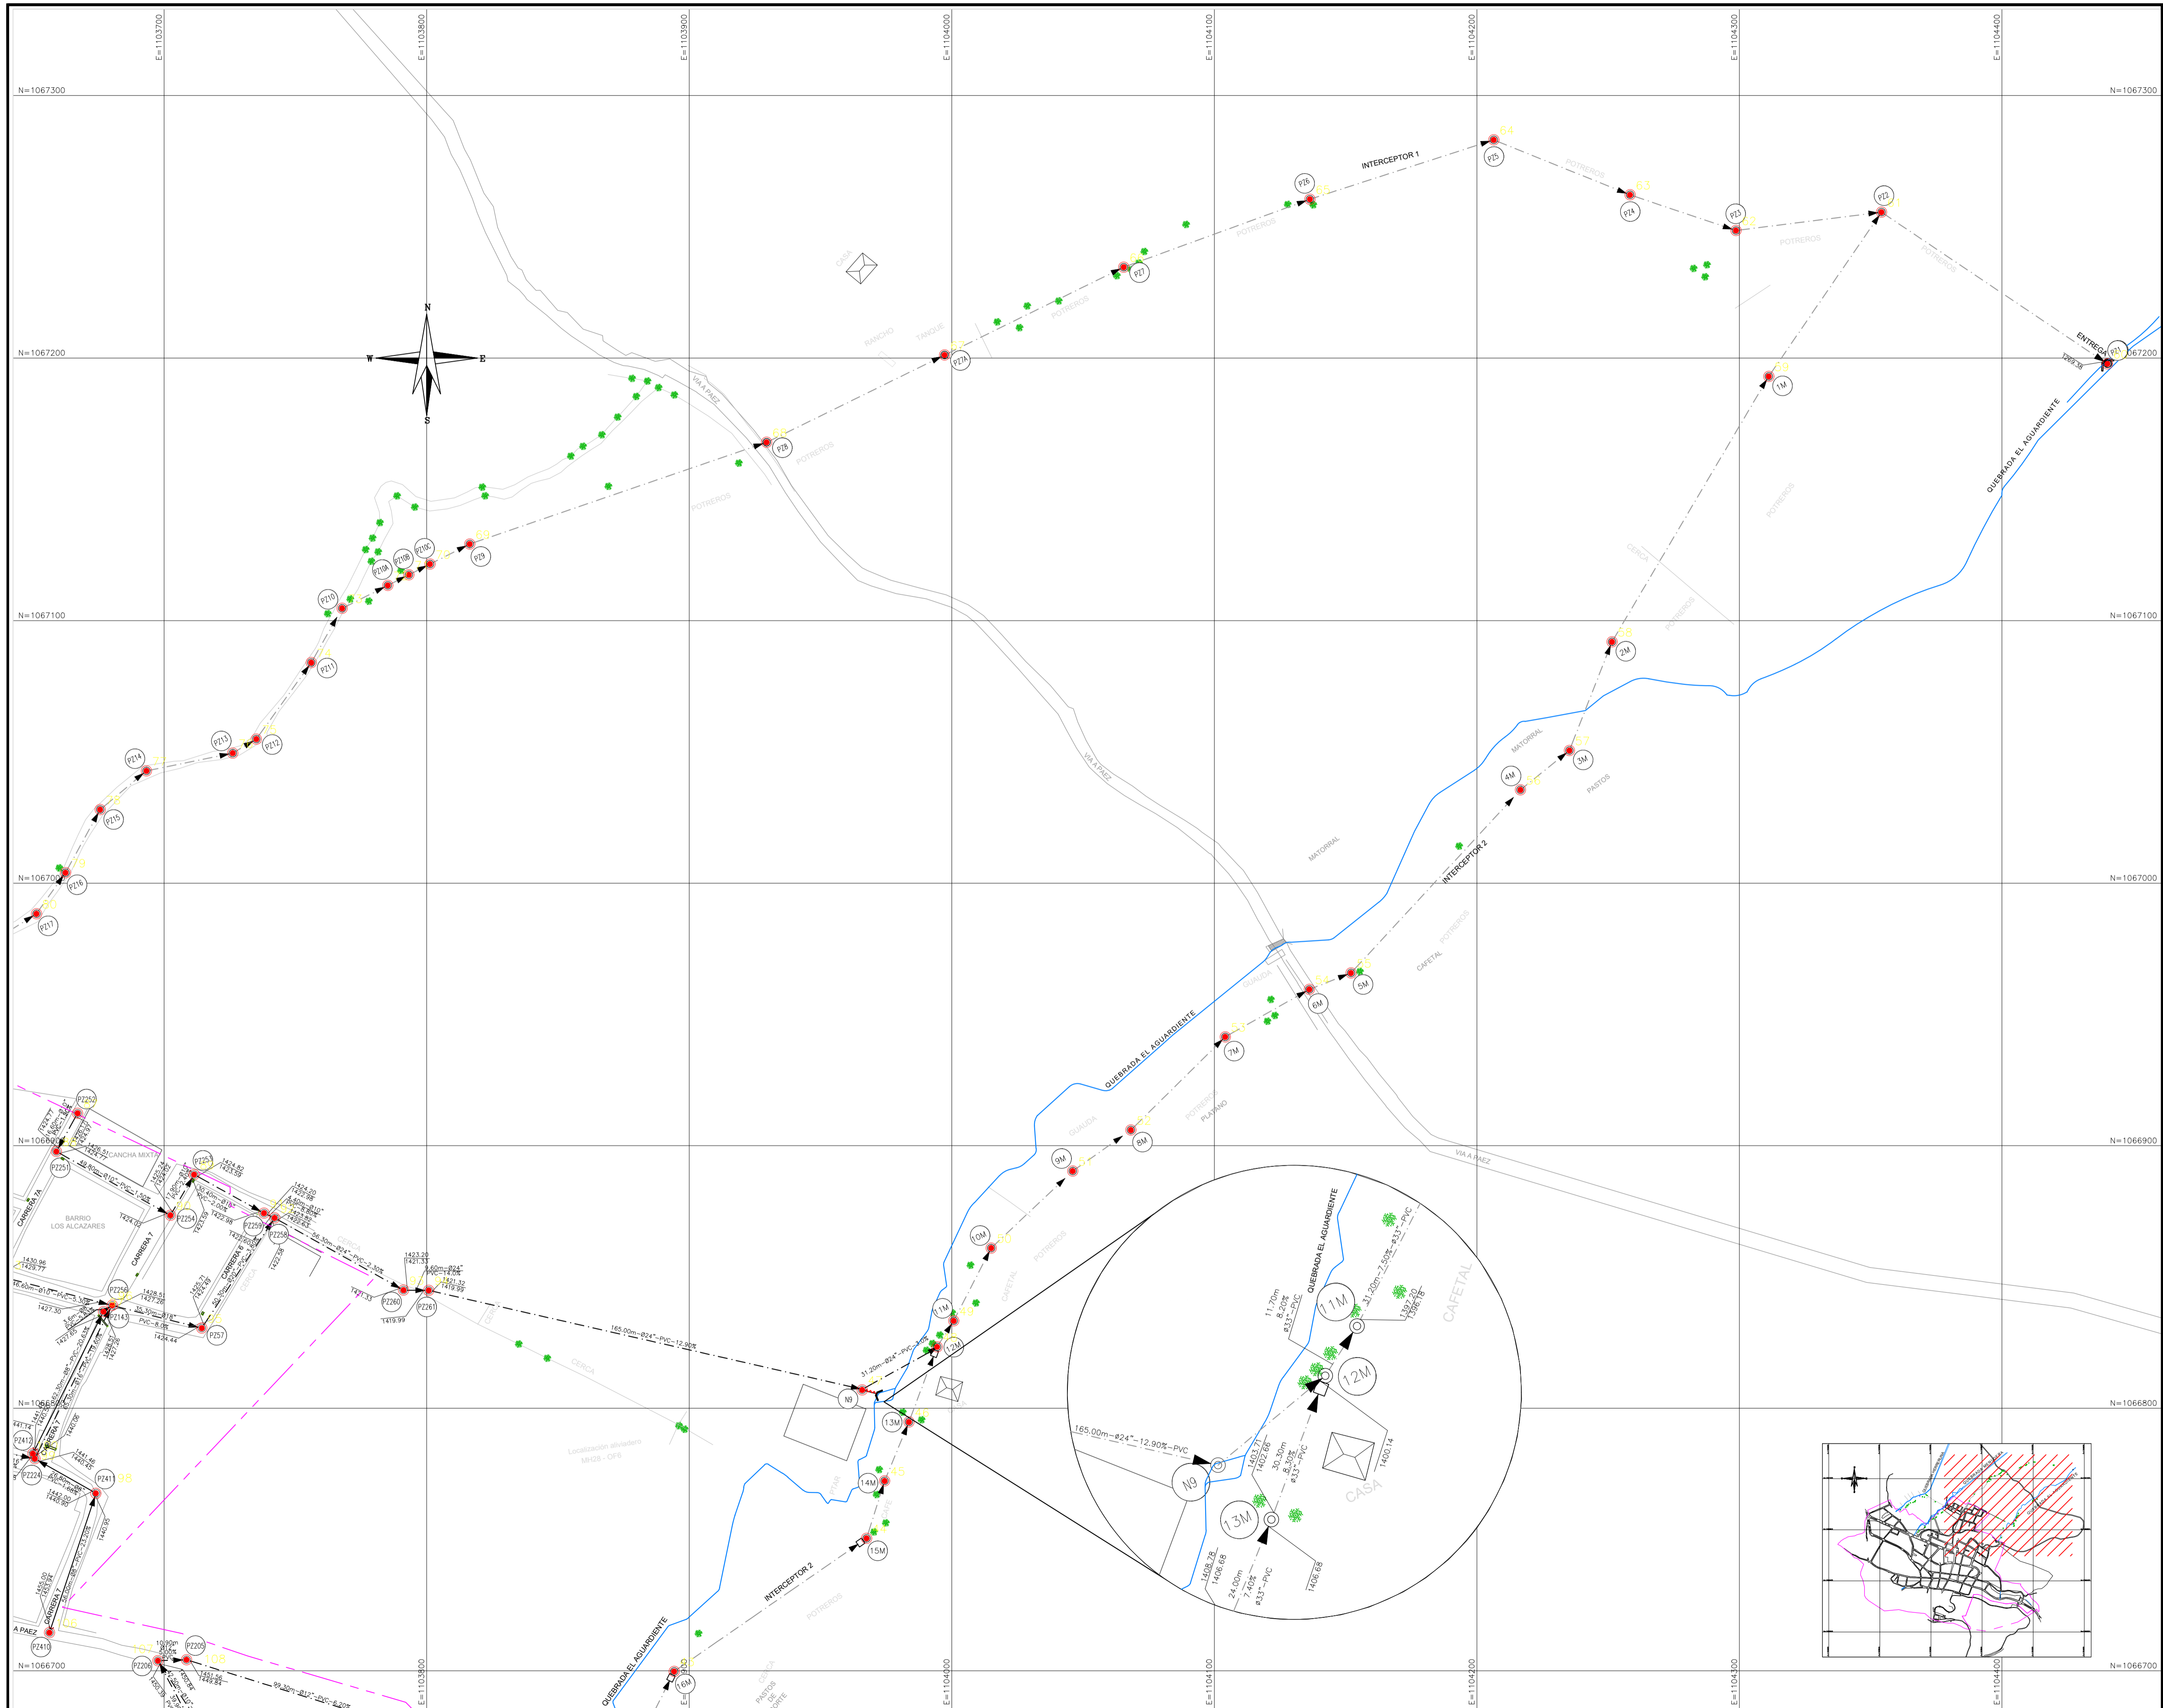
E=1103700
E=1103800
E=1103900
E=1104000
E=1104100
E=1104200
E=1104300
E=1104400

N=1067300
N=1067300
N=1067200
N=1067200
N=1067100
N=1067100
N=1067000
N=1067000
N=1066900
N=1066900
N=1066800
N=1066800
N=1066700
N=1066700

N
W
E
S

INTERCEPTOR 1
PZ5
PZ6
PZ4
PZ3
PZ2
PZ1
PZ7
PZ7A
PZ8
PZ9
PZ10
PZ10A
PZ10B
PZ10C
PZ11
PZ12
PZ13
PZ14
PZ15
PZ16
PZ17
ENTREGA
QUEBRADA EL AGUARDIENTE
POTREROS
CASA
RANCHO
TANQUE
VIA A PAEZ
CERCA
MATORRAL
PASTOS
CAFETAL
GUADUA
PLATANO
INTERCEPTOR 2
1M
2M
3M
4M
5M
6M
7M
8M
9M
10M
11M
12M
13M
14M
15M
16M
N9
165.00m−ø24"−PVC−12.90%
31.20m−ø24"−PVC
PZ252
PZ251
PZ253
PZ254
PZ255
PZ256
PZ257
PZ258
PZ259
PZ260
PZ261
PZ214
PZ224
PZ410
PZ411
PZ412
PZ205
PZ206
CANCHA MIXTA
BARRIO LOS ALCAZARES
CARRERA 7A
CARRERA 7
CARRERA 6
A PAEZ
1423.20
1421.31
1421.32
1419.99
1419.99
1421.33
1424.82
1423.58
1424.20
1424.02
1423.98
1428.51
1427.30
1424.44
1430.96
1429.77
1441.46
1440.96
1451.56
1449.84
99.30m−ø10"−PVC−5.20%
54.30m−ø24"−PVC−2.30%
Localización aliviadero MH26 - OFE
CAFETAL
QUEBRADA EL AGUARDIENTE
11.70m
8.20%
ø33"−PVC
31.20m−7.50%−ø33"−PVC
1397.20
1396.18
165.00m−ø24"−12.90%−PVC
1403.71
1402.66
30.30m
8.30%
ø33"−PVC
1400.14
CASA
1408.78
1406.68
24.00m
7.40%
ø33"−PVC
1406.68
PASTOS